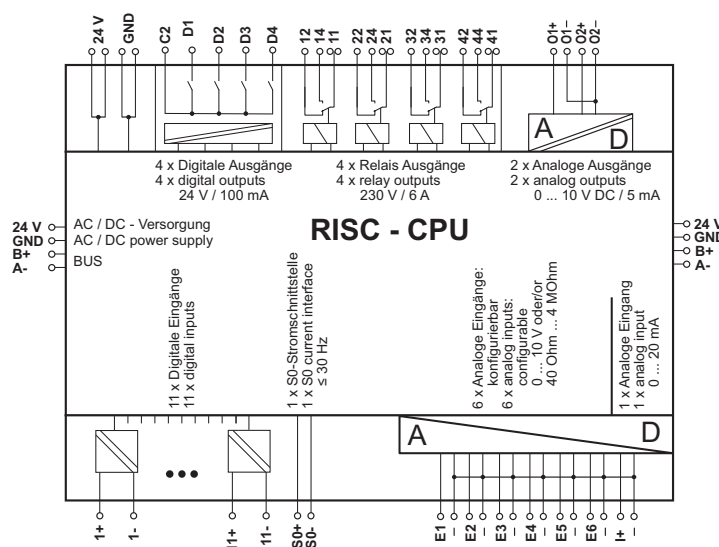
24 V
GND
C2
D1
D2
D3
D4
12
14
11
22
24
21
32
34
31
42
44
41
O1+
O1–
O2+
O2–

A
D

4 x Digitale Ausgänge
4 x digital outputs
24 V / 100 mA

4 x Relais Ausgänge
4 x relay outputs
230 V / 6 A

2 x Analoge Ausgänge
2 x analog outputs
0 ... 10 V DC / 5 mA

24 V
GND
B+
A-

AC / DC - Versorgung
AC / DC power supply
BUS

RISC - CPU

24 V
GND
B+
A-

11 x Digitale Eingänge
11 x digital inputs

1 x S0-Stromschnittstelle
1 x S0 current interface
≤ 30 Hz

6 x Analoge Eingänge:
konfigurierbar
6 x analog inputs:
configurable
0 ... 10 V oder/or
40 Ohm ... 4 MOhm

1 x Analoge Eingang
1 x analog input
0 ... 20 mA

A
D

1+
1-
11+
11-
S0+
S0-
E1
E2
E3
E4
E5
E6
I+
I-